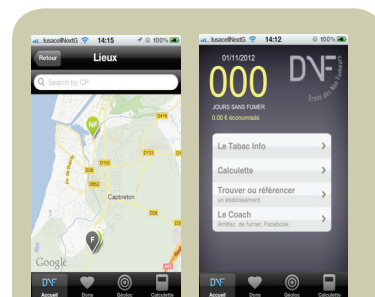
lusacellNextG 14:15 100%

Retour Lieux

Search by CP

NF

D652

D28

D152

D133

D652

Capbreton

D28

F

Google

DNF Accueil Dons Géoloc Calculette

lusacellNextG 14:12 100%

01/11/2012

000

JOURS SANS FUMER

0.00 € économisés

DNF

Droits des Non-Fumeurs

Le Tabac Info

Calculette

Trouver ou référencer
un établissement

Le Coach
Arrêtez de fumer, Facebook

DNF Accueil Dons Géoloc Calculette